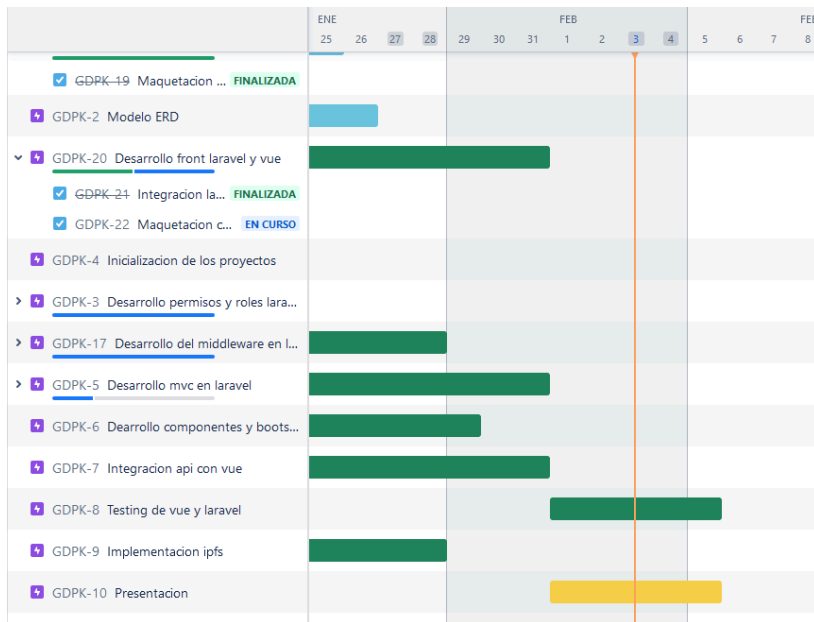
ENE
25 26 27 28 29 30 31
FEB
1 2 3 4 5 6 7 8
FEI

GDPK-19 Maquetacion ... FINALIZADA
GDPK-2 Modelo ERD
GDPK-20 Desarrollo front laravel y vue
GDPK-21 Integracion la... FINALIZADA
GDPK-22 Maquetacion c... EN CURSO
GDPK-4 Inicializacion de los proyectos
GDPK-3 Desarrollo permisos y roles lara...
GDPK-17 Desarrollo del middleware en l...
GDPK-5 Desarrollo mvc en laravel
GDPK-6 Dearrollo componentes y boots...
GDPK-7 Integracion api con vue
GDPK-8 Testing de vue y laravel
GDPK-9 Implementacion ipfs
GDPK-10 Presentacion